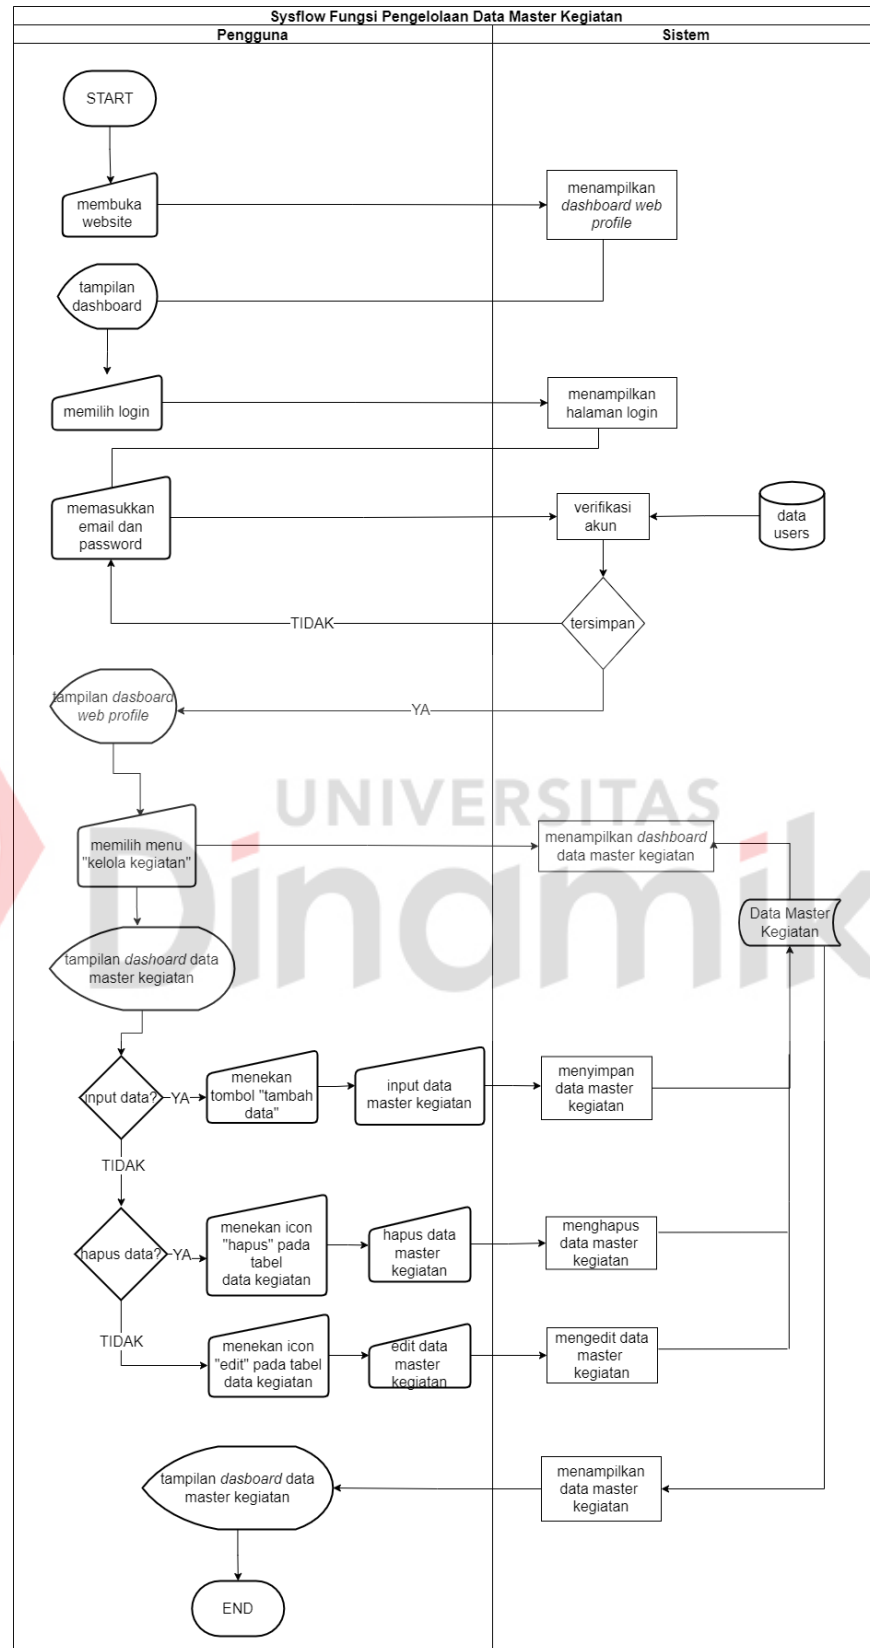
Sysflow Fungsi Pengelolaan Data Master Kegiatan

Pengguna

Sistem

START

membuka website

menampilkan *dashboard web profile*

tampilan dashboard

memilih login

menampilkan halaman login

memasukkan email dan password

verifikasi akun

data users

TIDAK

tersimpan

tampilan *dasboard web profile*

YA

UNIVERSITAS Dinamika

memilih menu "kelola kegiatan"

menampilkan *dashboard* data master kegiatan

Data Master Kegiatan

tampilan *dashoard* data master kegiatan

input data?

YA

menekan tombol "tambah data"

input data master kegiatan

menyimpan data master kegiatan

TIDAK

hapus data?

YA

menekan icon "hapus" pada tabel data kegiatan

hapus data master kegiatan

menghapus data master kegiatan

TIDAK

menekan icon "edit" pada tabel data kegiatan

edit data master kegiatan

mengedit data master kegiatan

tampilan *dasboard* data master kegiatan

menampilkan data master kegiatan

END